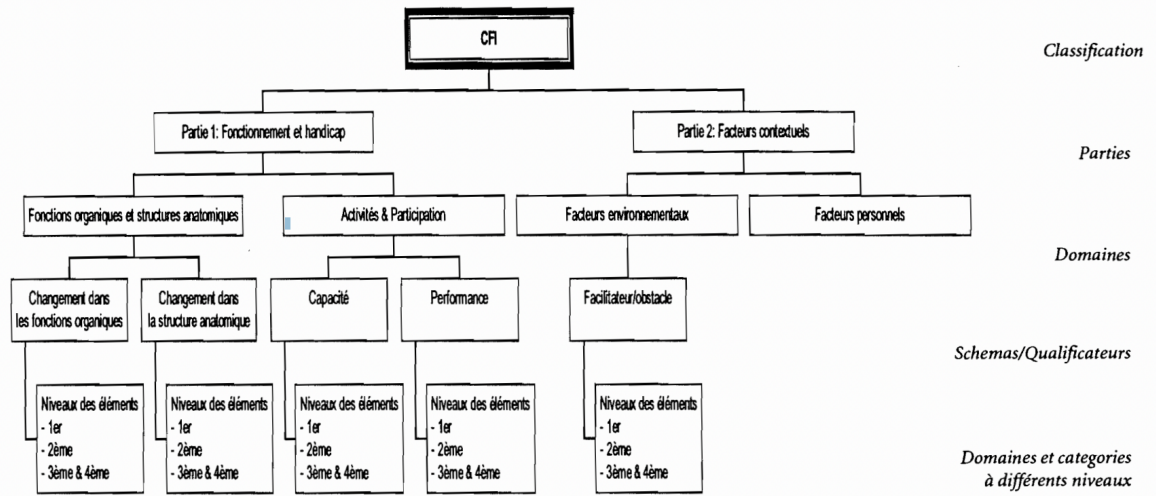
CFI

Classification

Partie 1: Fonctionnement et handicap

Partie 2: Facteurs contextuels

Parties

Fonctions organiques et structures anatomiques

Activités & Participation

Facteurs environnementaux

Facteurs personnels

Domaines

Changement dans les fonctions organiques

Changement dans la structure anatomique

Capacité

Performance

Facilitateur/obstacle

Schemas/Qualificateurs

Niveaux des éléments
- 1er
- 2ème
- 3ème & 4ème

Niveaux des éléments
- 1er
- 2ème
- 3ème & 4ème

Niveaux des éléments
- 1er
- 2ème
- 3ème & 4ème

Niveaux des éléments
- 1er
- 2ème
- 3ème & 4ème

Niveaux des éléments
- 1er
- 2ème
- 3ème & 4ème

Domaines et categories à différents niveaux